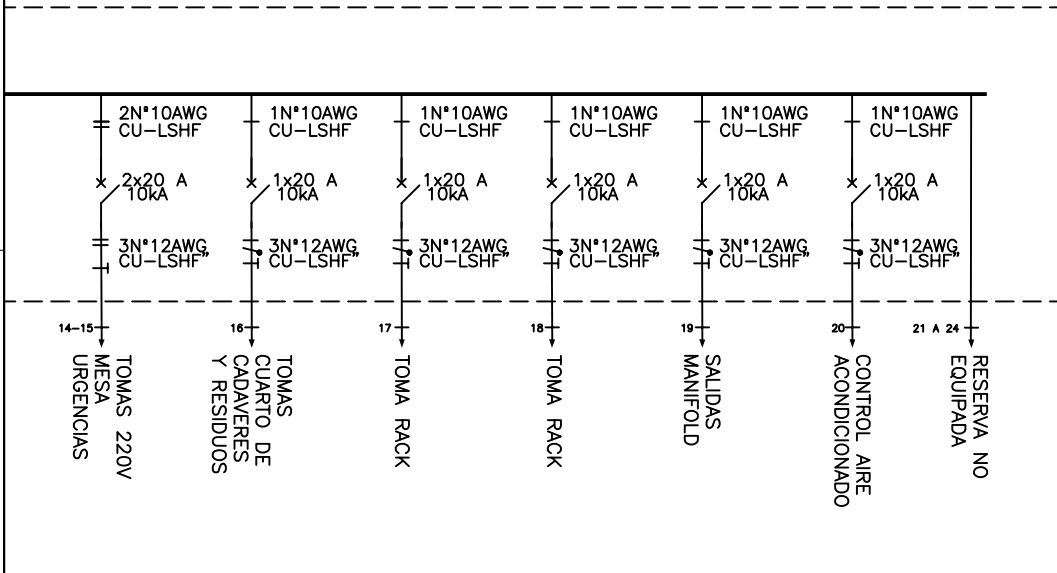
2N°10AWG CU–LSHF
2x20 A 10kA
3N°12AWG CU–LSHF"
14–15
TOMAS 220V MESA URGENCIAS

1N°10AWG CU–LSHF
1x20 A 10kA
3N°12AWG CU–LSHF"
16
TOMAS CUARTO DE CADAVERES Y RESIDUOS

1N°10AWG CU–LSHF
1x20 A 10kA
3N°12AWG CU–LSHF"
17
TOMA RACK

1N°10AWG CU–LSHF
1x20 A 10kA
3N°12AWG CU–LSHF"
18
TOMA RACK

1N°10AWG CU–LSHF
1x20 A 10kA
3N°12AWG CU–LSHF"
19
SALIDAS MANIFOLD

1N°10AWG CU–LSHF
1x20 A 10kA
3N°12AWG CU–LSHF"
20
CONTROL AIRE ACONDICIONADO

21 A 24
RESERVA NO EQUIPADA